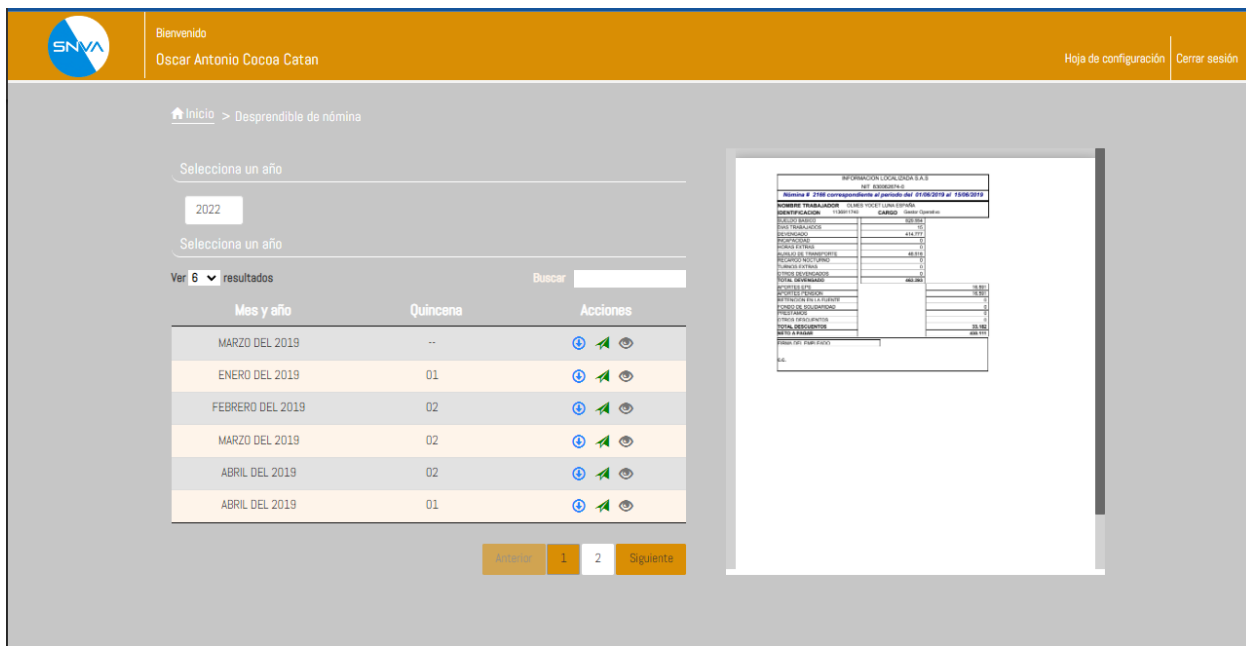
SNVA

Bienvenido
Oscar Antonio Cocoa Catan

Hoja de configuración | Cerrar sesión

Inicio > Desprendible de nómina

Selecciona un año

2022

Selecciona un año

Ver 6 resultados

Buscar

| Mes y año | Quincena | Acciones |
|---|---|---|
| MARZO DEL 2019 | -- | |
| ENERO DEL 2019 | 01 | |
| FEBRERO DEL 2019 | 02 | |
| MARZO DEL 2019 | 02 | |
| ABRIL DEL 2019 | 02 | |
| ABRIL DEL 2019 | 01 | |

Anterior 1 2 Siguiente

INFORMACION LOCALIZADA S.A.S
NIT 830082074-0
Nómina # 2166 correspondiente al periodo del 01/06/2019 al 15/06/2019

NOMBRE TRABAJADOR OLMES YOCET LUNA ESPAÑA
IDENTIFICACION 1136911760 CARGO Gestor Operativo

| | |
|---|---|
| SUELDO BASICO | 828.004 |
| DIAS TRABAJADOS | 15 |
| DEVENGADO | 414.777 |
| INCAPACIDAD | 0 |
| HORAS EXTRAS | 0 |
| AUXILIO DE TRANSPORTE | 48.516 |
| RECARGO NOCTURNO | 0 |
| TURNOS EXTRAS | 0 |
| OTROS DEVENGADOS | 0 |
| TOTAL DEVENGADO | 463.293 |

| | |
|---|---|
| APORTES EPS | 16.591 |
| APORTES PENSION | 16.591 |
| RETENCION EN LA FUENTE | 0 |
| FONDO DE SOLIDARIDAD | 0 |
| PRESTAMOS | 0 |
| OTROS DESCUENTOS | 0 |
| TOTAL DESCUENTOS | 33.182 |
| NETO A PAGAR | 430.111 |

FIRMA DEL EMPLEADO

C.C.